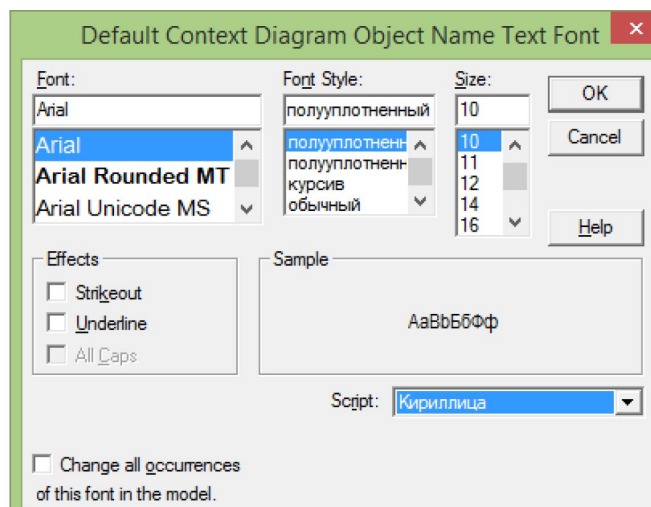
Default Context Diagram Object Name Text Font

Font:
Arial
Arial
Arial Rounded MT
Arial Unicode MS

Font Style:
полууплотненный
полууплотненн
полууплотненн
курсив
обычный

Size:
10
10
11
12
14
16

OK
Cancel
Help

Effects
Strikeout
Underline
All Caps

Sample
AaBbБбФф

Script:
Кириллица

Change all occurrences of this font in the model.